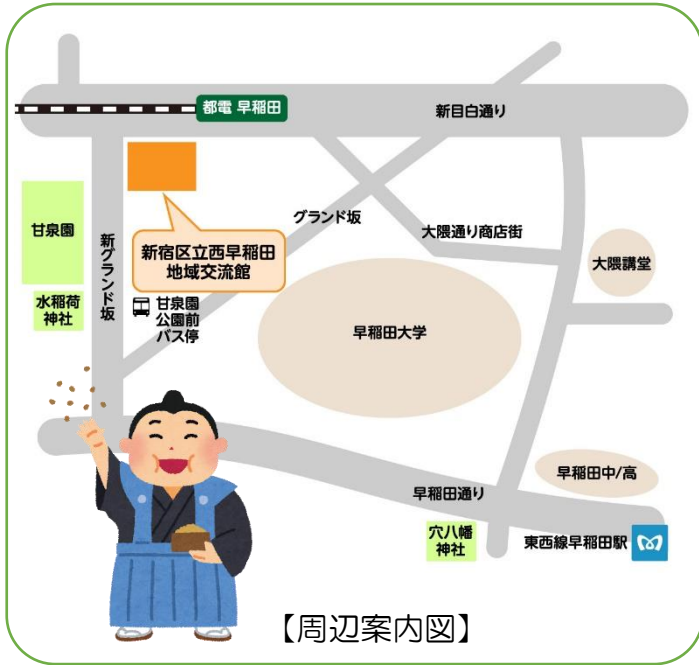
都電 早稲田

新目白通り

甘泉園

新グランド坂

グランド坂

新宿区立西早稲田地域交流館

大隈通り商店街

大隈講堂

水稲荷神社

甘泉園公園前バス停

早稲田大学

早稲田中/高

早稲田通り

穴八幡神社

東西線早稲田駅

【周辺案内図】